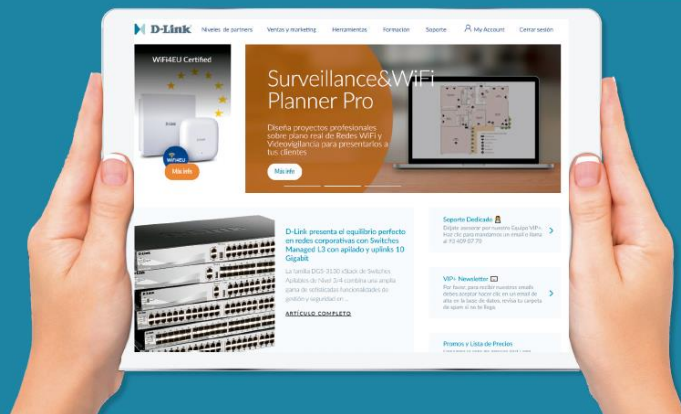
D-Link Niveles de partners Ventas y marketing Herramientas Formación Soporte My Account Cerrar sesión

WiFi4EU Certified

Más info

Surveillance&WiFi Planner Pro

Diseña proyectos profesionales sobre plano real de Redes WiFi y Videovigilancia para presentarlos a tus clientes

Más info

D-Link presenta el equilibrio perfecto en redes corporativas con Switches Managed L3 con apilado y uplinks 10 Gigabit

La familia DGS-3130 xStack de Switches Apilables de Nivel 3/4 combina una amplia gama de sofisticadas funcionalidades de gestión y seguridad en ...

ARTÍCULO COMPLETO

Soporte Dedicado

Díjate asesorar por nuestro Equipo VIP+. Haz clic para mandarnos un email o llama al 93 409 07 70

VIP+ Newsletter

Por favor, para recibir nuestros emails debes aceptar tener clic en un email de alta en la base de datos, revisa tu carpeta de spam si no te llega.

Promos y Lista de Precios

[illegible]